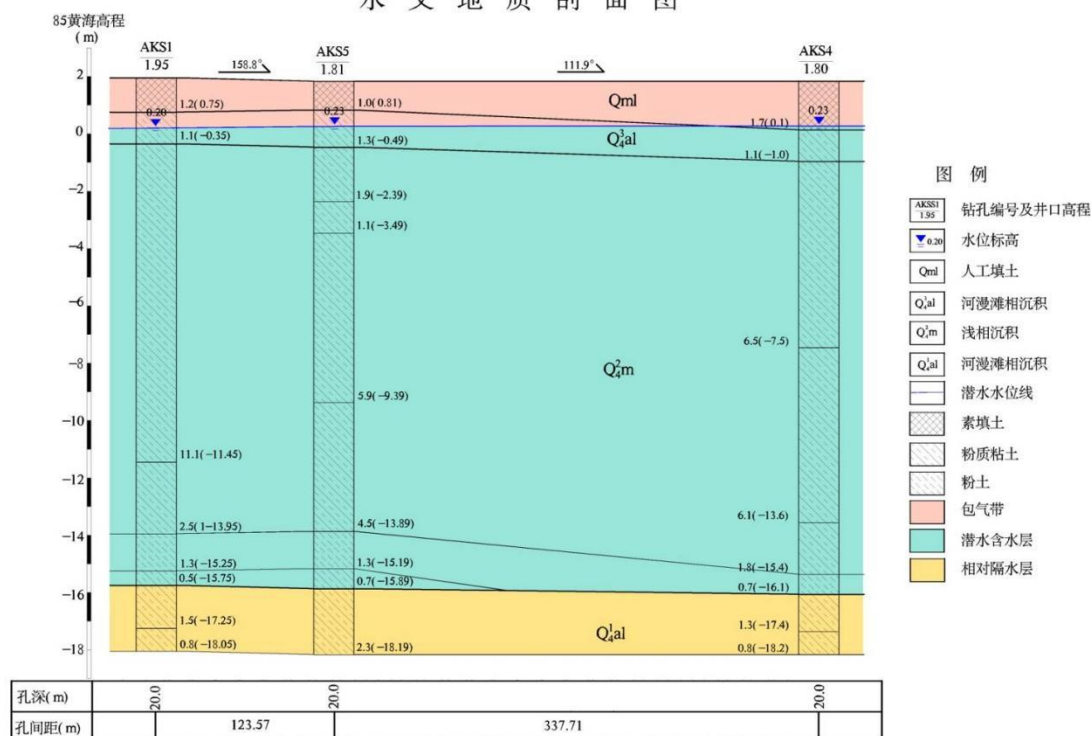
水 文 地 质 剖 面 图

85黄海高程
(m)

AKS1
1.95

158.8°

AKS5
1.81

111.9°

AKS4
1.80

2
0
−2
−4
−6
−8
−10
−12
−14
−16
−18

0.20
1.2(0.75)
1.1(−0.35)
11.1(−11.45)
2.5(1−13.95)
1.3(−15.25)
0.5(−15.75)
1.5(−17.25)
0.8(−18.05)

0.23
1.0(0.81)
1.3(−0.49)
1.9(−2.39)
1.1(−3.49)
5.9(−9.39)
4.5(−13.89)
1.3(−15.19)
0.7(−15.89)
2.3(−18.19)

0.23
1.7(0.1)
1.1(−1.0)
6.5(−7.5)
6.1(−13.6)
1.8(−15.4)
0.7(−16.1)
1.3(−17.4)
0.8(−18.2)

Qml
$Q_4^3al$
$Q_4^2m$
$Q_4^1al$

图 例
AKS1 1.95 钻孔编号及井口高程
0.20 水位标高
Qml 人工填土
$Q_4^3al$ 河漫滩相沉积
$Q_4^2m$ 浅相沉积
$Q_4^1al$ 河漫滩相沉积
潜水水位线
素填土
粉质粘土
粉土
包气带
潜水含水层
相对隔水层

| 孔深(m) | 20.0 | 20.0 | 20.0 |
|---|---|---|---|
| 孔间距(m) | 123.57 | 337.71 | |